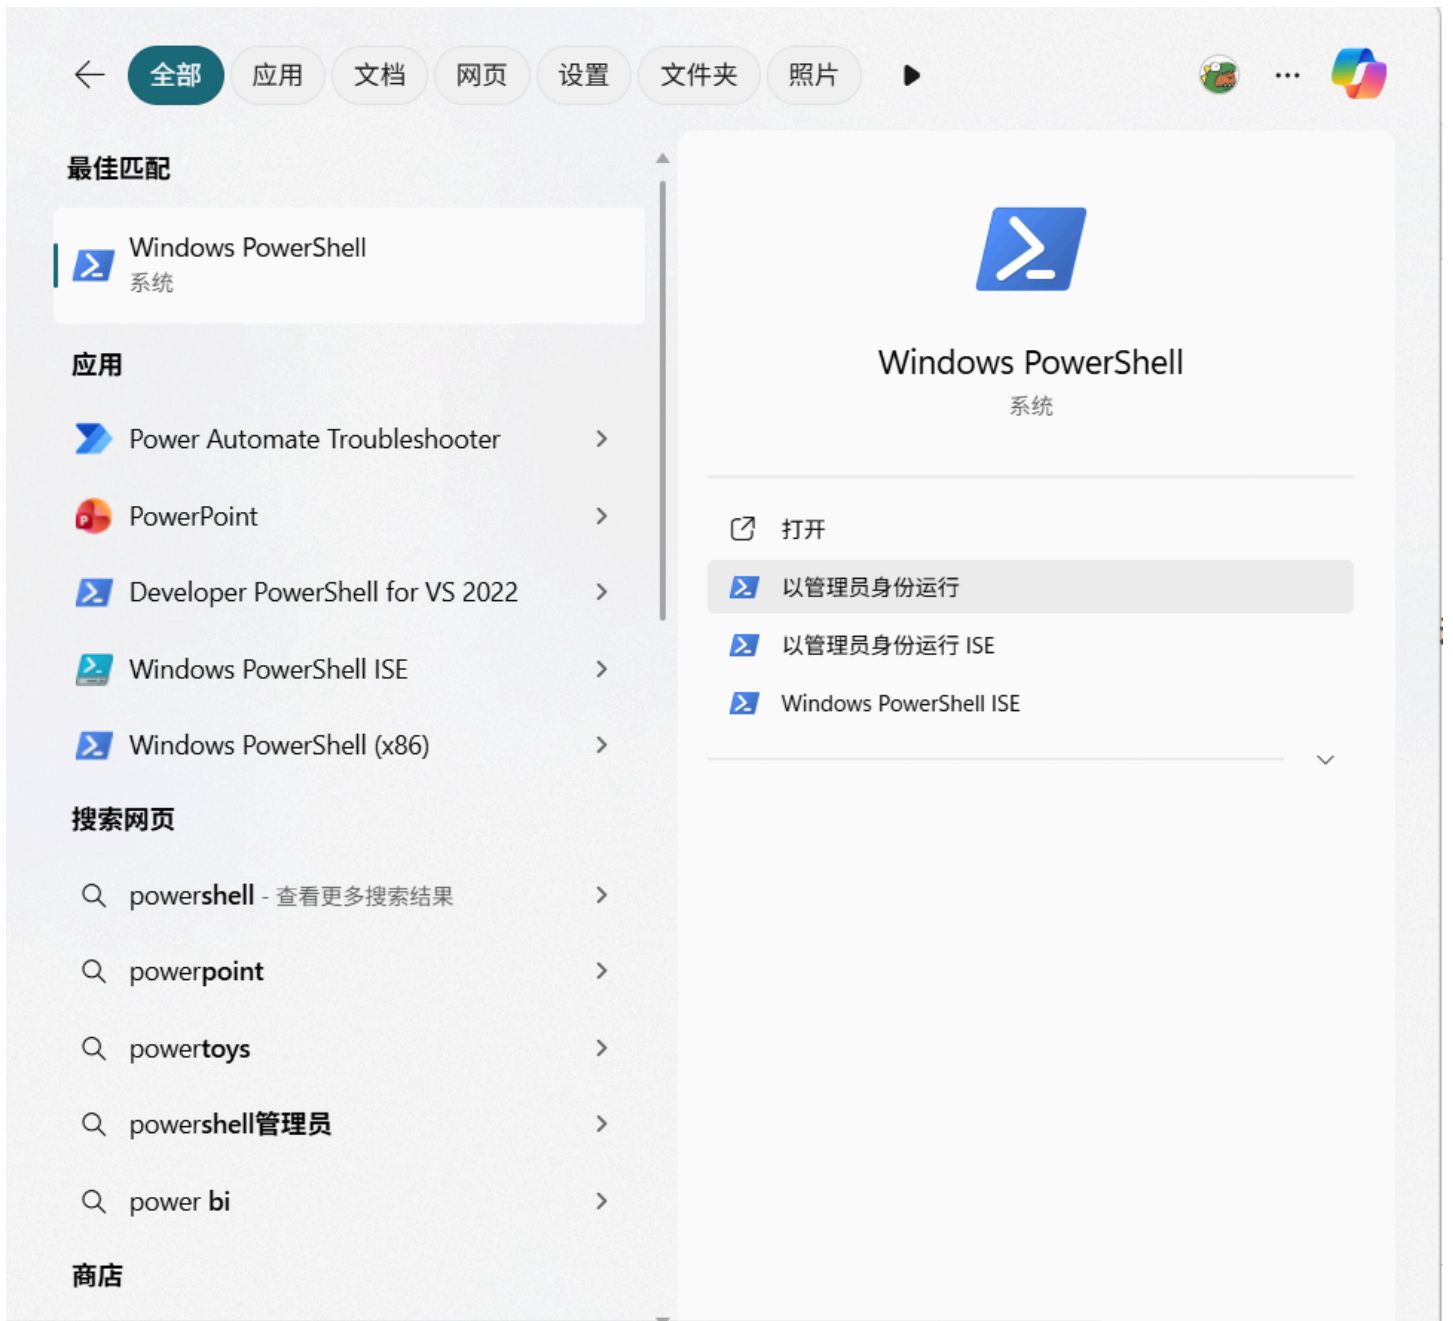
全部 应用 文档 网页 设置 文件夹 照片

最佳匹配

Windows PowerShell
系统

应用

Power Automate Troubleshooter

PowerPoint

Developer PowerShell for VS 2022

Windows PowerShell ISE

Windows PowerShell (x86)

搜索网页

powershell - 查看更多搜索结果

powerpoint

powertoys

powershell管理员

power bi

商店

Windows PowerShell
系统

打开

以管理员身份运行

以管理员身份运行 ISE

Windows PowerShell ISE